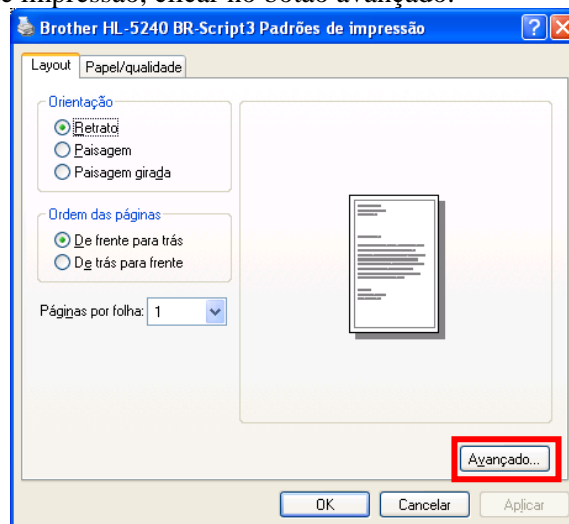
Brother HL-5240 BR-Script3 Padrões de impressão

Layout | Papel/qualidade

Orientação
Retrato
Paisagem
Paisagem girada

Ordem das páginas
De frente para trás
De trás para frente

Páginas por folha: 1

Avançado...

OK | Cancelar | Aplicar